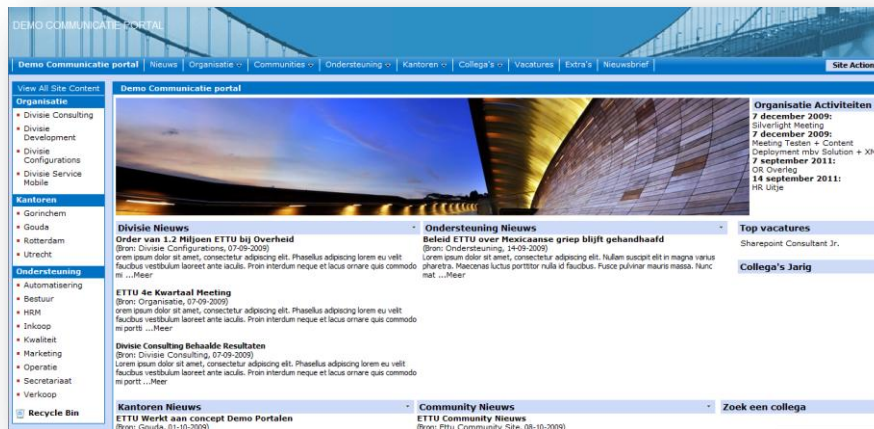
DEMO COMMUNICATIE PORTAL

Demo Communicatie portal | Nieuws | Organisatie | Communities | Ondersteuning | Kantoren | Collega's | Vacatures | Extra's | Nieuwsbrief

Site Actions

View All Site Content

Organisatie
- Divisie Consulting
- Divisie Development
- Divisie Configurations
- Divisie Service Mobile

Kantoren
- Gorinchem
- Gouda
- Rotterdam
- Utrecht

Ondersteuning
- Automatisering
- Bestuur
- HRM
- Inkoop
- Kwaliteit
- Marketing
- Operatie
- Secretariaat
- Verkoop

Recycle Bin

Demo Communicatie portal

Organisatie Activiteiten
7 december 2009:
Silverlight Meeting
7 december 2009:
Meeting Testen + Content Deployment mbv Solution + XM
7 september 2011:
OR Overleg
14 september 2011:
HR Uitje

Divisie Nieuws

Order van 1.2 Miljoen ETTU bij Overheid
(Bron: Divisie Configurations, 07-09-2009)
orem ipsum dolor sit amet, consectetur adipiscing elit. Phasellus adipiscing lorem eu velit faucibus vestibulum laoreet ante iaculis. Proin interdum neque et lacus ornare quis commodo mi ...Meer

ETTU 4e Kwartaal Meeting
(Bron: Organisatie, 07-09-2009)
orem ipsum dolor sit amet, consectetur adipiscing elit. Phasellus adipiscing lorem eu velit faucibus vestibulum laoreet ante iaculis. Proin interdum neque et lacus ornare quis commodo mi portti ...Meer

Divisie Consulting Behaalde Resultaten
(Bron: Divisie Consulting, 07-09-2009)
Lorem ipsum dolor sit amet, consectetur adipiscing elit. Phasellus adipiscing lorem eu velit faucibus vestibulum laoreet ante iaculis. Proin interdum neque et lacus ornare quis commodo mi portti ...Meer

Ondersteuning Nieuws

Beleid ETTU over Mexicaanse griep blijft gehandhaafd
(Bron: Ondersteuning, 14-09-2009)
Lorem ipsum dolor sit amet, consectetur adipiscing elit. Nullam suscipit elit in magna varius pharetra. Maecenas luctus porttitor nulla id faucibus. Fusce pulvinar mauris massa. Nunc mat ...Meer

Top vacatures
Sharepoint Consultant Jr.

Collega's Jarig

Kantoren Nieuws
ETTU Werkt aan concept Demo Portalen
(Bron: Gouda, 01-10-2009)

Community Nieuws
ETTU Community Nieuws
(Bron: Ettu Community Site, 08-10-2009)

Zoek een collega